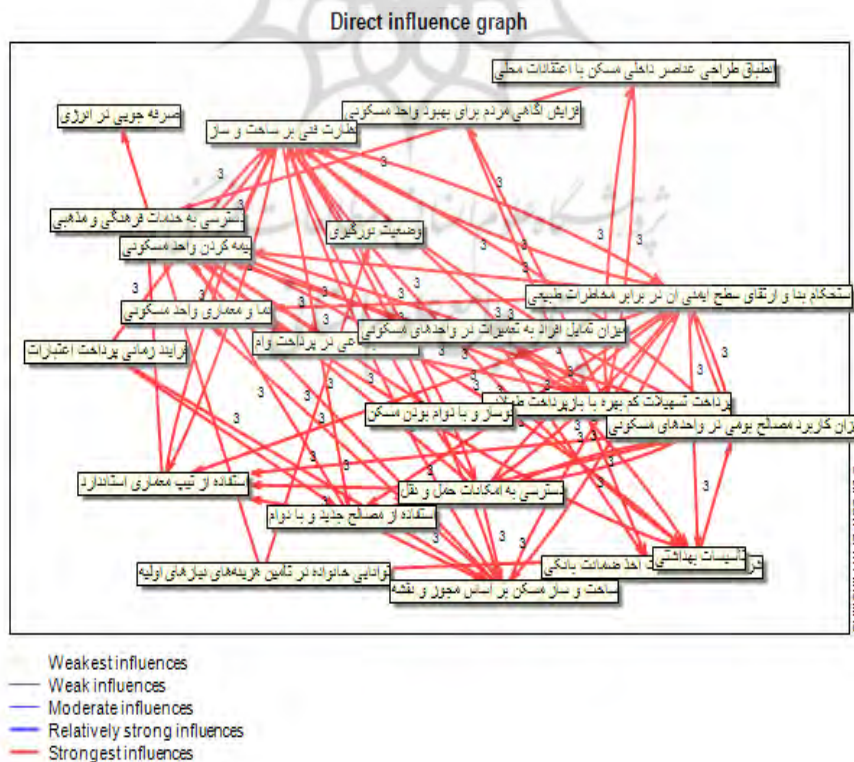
Direct influence graph

تطبیق طراحی عناصر داخلی مسکن با اعتقادات محلی
افزایش آگاهی مردم برای بهبود واحد مسکونی
صرفه جویی در انرژی
مهارت فنی در ساخت و ساز
دسترسی به خدمات فرهنگی و مذهبی
وضعیت دورگیری
بیمه کردن واحد مسکونی
استحکام بنا و ارتقای سطح ایمنی آن در برابر مخاطرات طبیعی
نما و معماری واحد مسکونی
میزان تمایل افراد به تعمیرات در واحدهای مسکونی
فرایند زمانی پرداخت اعتبارات
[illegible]خی در پرداخت وام
پرداخت تسهیلات کم بهره با بازپرداخت طولانی
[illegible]وساز و با دوام بودن مسکن
میزان کاربرد مصالح بومی در واحدهای مسکونی
استفاده از تیپ معماری استاندارد
دسترسی به امکانات حمل و نقل
استفاده از مصالح جدید و با دوام
توانایی خانواده در تامین هزینه‌های نیازهای اولیه
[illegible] اخذ ضمانت بانکی
تأسیسات بهداشتی
ساخت و ساز مسکن بر اساس مجوز و نقشه
3
3
3
3
3
3
3
3
3
3
3
3
3
3
3
3
3
3
3
3
3

Weakest influences
Weak influences
Moderate influences
Relatively strong influences
Strongest influences